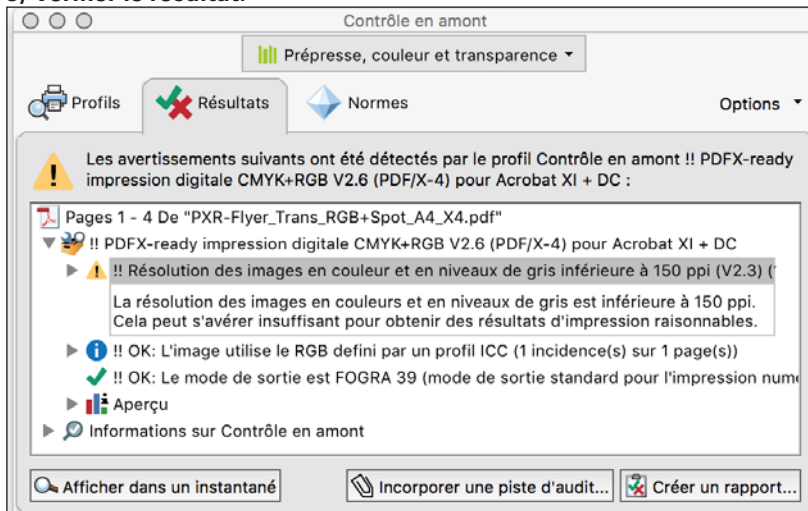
Contrôle en amont

Prépresse, couleur et transparence

Profils

Résultats

Normes

Options

Les avertissements suivants ont été détectés par le profil Contrôle en amont !! PDFX-ready impression digitale CMYK+RGB V2.6 (PDF/X-4) pour Acrobat XI + DC :

Pages 1 - 4 De "PXR-Flyer_Trans_RGB+Spot_A4_X4.pdf"

!! PDFX-ready impression digitale CMYK+RGB V2.6 (PDF/X-4) pour Acrobat XI + DC

!! Résolution des images en couleur et en niveaux de gris inférieure à 150 ppi (V2.3) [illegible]

La résolution des images en couleurs et en niveaux de gris est inférieure à 150 ppi. Cela peut s'avérer insuffisant pour obtenir des résultats d'impression raisonnables.

!! OK: L'image utilise le RGB defini par un profil ICC (1 incidence(s) sur 1 page(s))

!! OK: Le mode de sortie est FOGRA 39 (mode de sortie standard pour l'impression num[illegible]

Aperçu

Informations sur Contrôle en amont

Afficher dans un instantané

Incorporer une piste d'audit...

Créer un rapport...